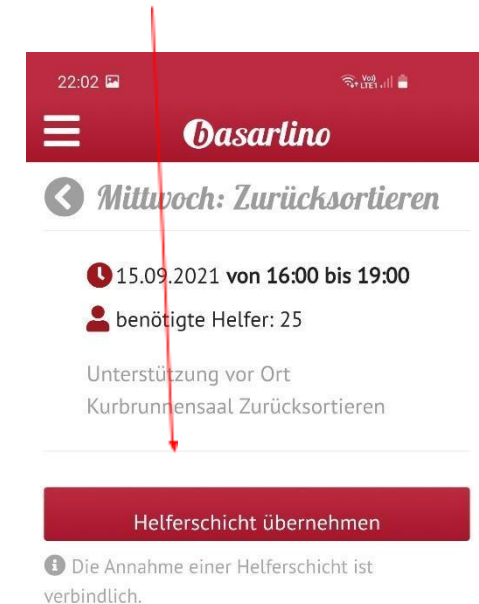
22:02

Basarlino

Mittwoch: Zurücksortieren

15.09.2021 von 16:00 bis 19:00

benötigte Helfer: 25

Unterstützung vor Ort
Kurbrunnensaal Zurücksortieren

Helferschicht übernehmen

Die Annahme einer Helferschicht ist verbindlich.